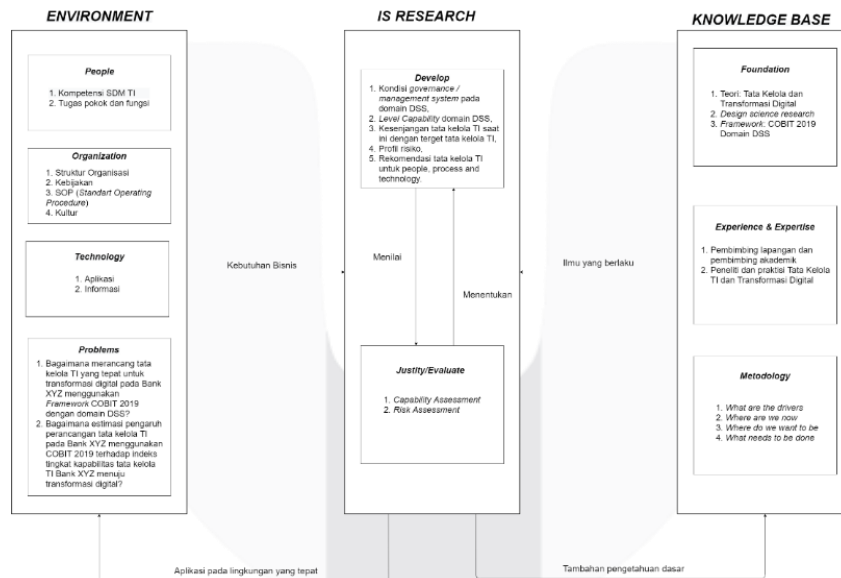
ENVIRONMENT

People

1. Kompetensi SDM TI
2. Tugas pokok dan fungsi

Organization

1. Struktur Organisasi
2. Kebijakan
3. SOP (Standart Operating Procedure)
4. Kultur

Technology

1. Aplikasi
2. Informasi

Problems

1. Bagaimana merancang tata kelola TI yang tepat untuk transformasi digital pada Bank XYZ menggunakan Framework COBIT 2019 dengan domain DSS?
2. Bagaimana estimasi pengaruh perancangan tata kelola TI pada Bank XYZ menggunakan COBIT 2019 terhadap indeks tingkat kapabilitas tata kelola TI Bank XYZ menuju transformasi digital?

IS RESEARCH

Develop

1. Kondisi governance / management system pada domain DSS,
2. Level Capability domain DSS,
3. Kesenjangan tata kelola TI saat ini dengan target tata kelola TI,
4. Profil risiko,
5. Rekomendasi tata kelola TI untuk people, process and technology.

Menilai

Menentukan

Justify/Evaluate

1. Capability Assessment
2. Risk Assessment

KNOWLEDGE BASE

Foundation

1. Teori: Tata Kelola dan Transformasi Digital
2. Design science research
3. Framework: COBIT 2019 Domain DSS

Experience & Expertise

1. Pembimbing lapangan dan pembimbing akademik
2. Peneliti dan praktisi Tata Kelola TI dan Transformasi Digital

Metodology

1. What are the drivers
2. Where are we now
3. Where do we want to be
4. What needs to be done

Kebutuhan Bisnis

Ilmu yang berlaku

Aplikasi pada lingkungan yang tepat

Tambahan pengetahuan dasar